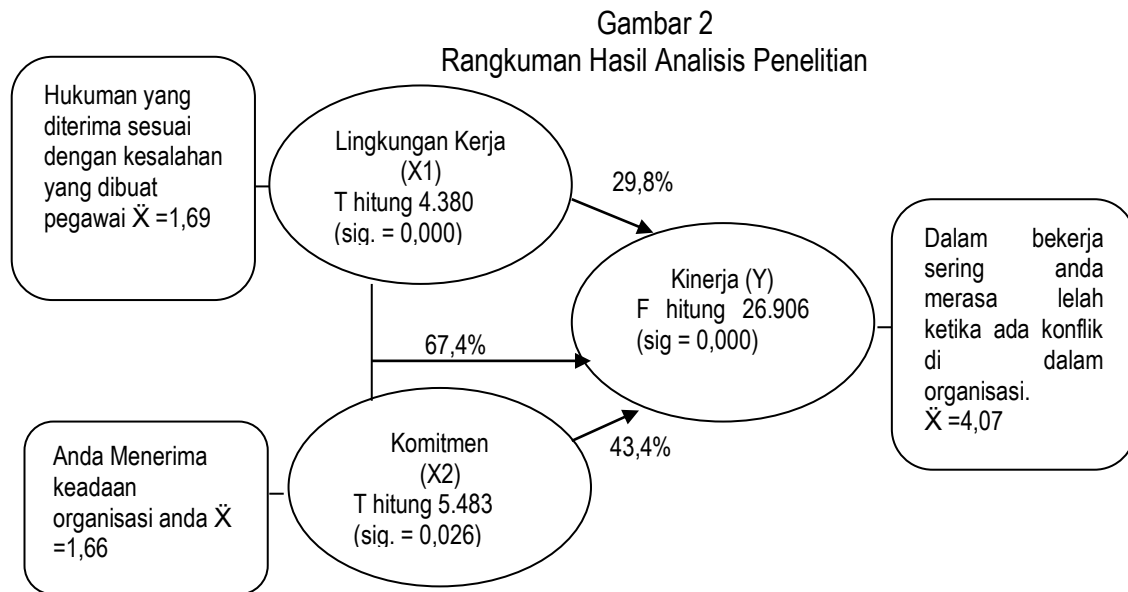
Gambar 2
Rangkuman Hasil Analisis Penelitian

Hukuman yang diterima sesuai dengan kesalahan yang dibuat pegawai Ẍ =1,69

Lingkungan Kerja (X1)
T hitung 4.380
(sig. = 0,000)

29,8%

Kinerja (Y)
F hitung 26.906
(sig = 0,000)

Dalam bekerja sering anda merasa lelah ketika ada konflik di dalam organisasi.
Ẍ =4,07

67,4%

Anda Menerima keadaan organisasi anda Ẍ =1,66

Komitmen (X2)
T hitung 5.483
(sig. = 0,026)

43,4%